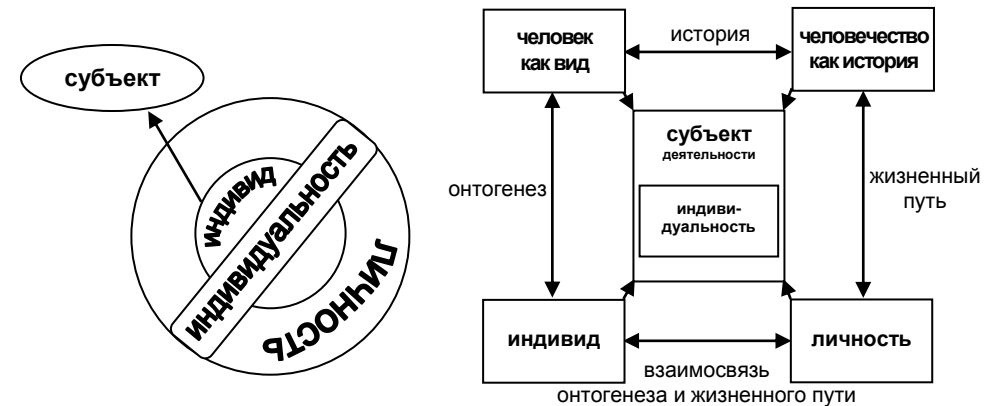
субъект

индивид

индивидуальность

личность

человек как вид

история

человечество как история

субъект деятельности

онтогенез

индивидуальность

жизненный путь

индивид

взаимосвязь онтогенеза и жизненного пути

личность